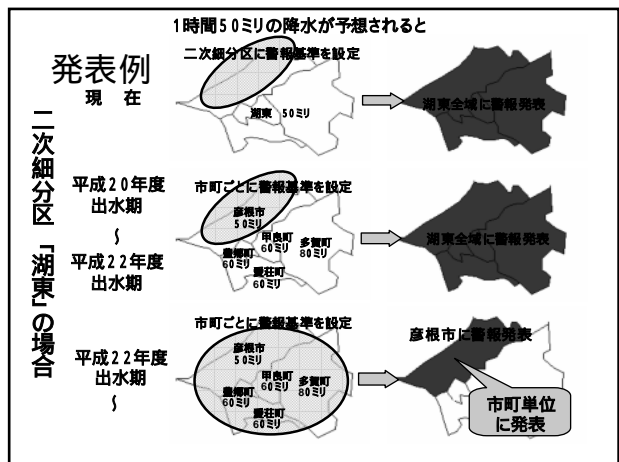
1時間50ミリの降水が予想されると

発表例

二次細分区「湖東」の場合

現在

二次細分区に警報基準を設定

湖東 50ミリ

湖東全域に警報発表

平成20年度出水期
〜
平成22年度出水期

市町ごとに警報基準を設定

彦根市 50ミリ
甲良町 60ミリ
多賀町 80ミリ
豊郷町 60ミリ
愛荘町 60ミリ

湖東全域に警報発表

平成22年度出水期
〜

市町ごとに警報基準を設定

彦根市 50ミリ
甲良町 60ミリ
多賀町 80ミリ
豊郷町 60ミリ
愛荘町 60ミリ

彦根市に警報発表

市町単位に発表